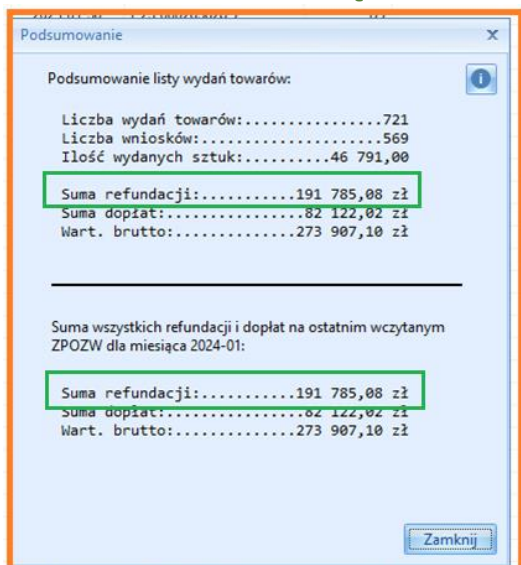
Podsumowanie

x

Podsumowanie listy wydań towarów:

Liczba wydań towarów:................721
Liczba wniosków:.....................569
Ilość wydanych sztuk:..........46 791,00

Suma refundacji:...........191 785,08 zł
Suma dopłat:................82 122,02 zł
Wart. brutto:..............273 907,10 zł

Suma wszystkich refundacji i dopłat na ostatnim wczytanym ZPOZW dla miesiąca 2024-01:

Suma refundacji:...........191 785,08 zł
Suma dopłat:................82 122,02 zł
Wart. brutto:..............273 907,10 zł

Zamknij